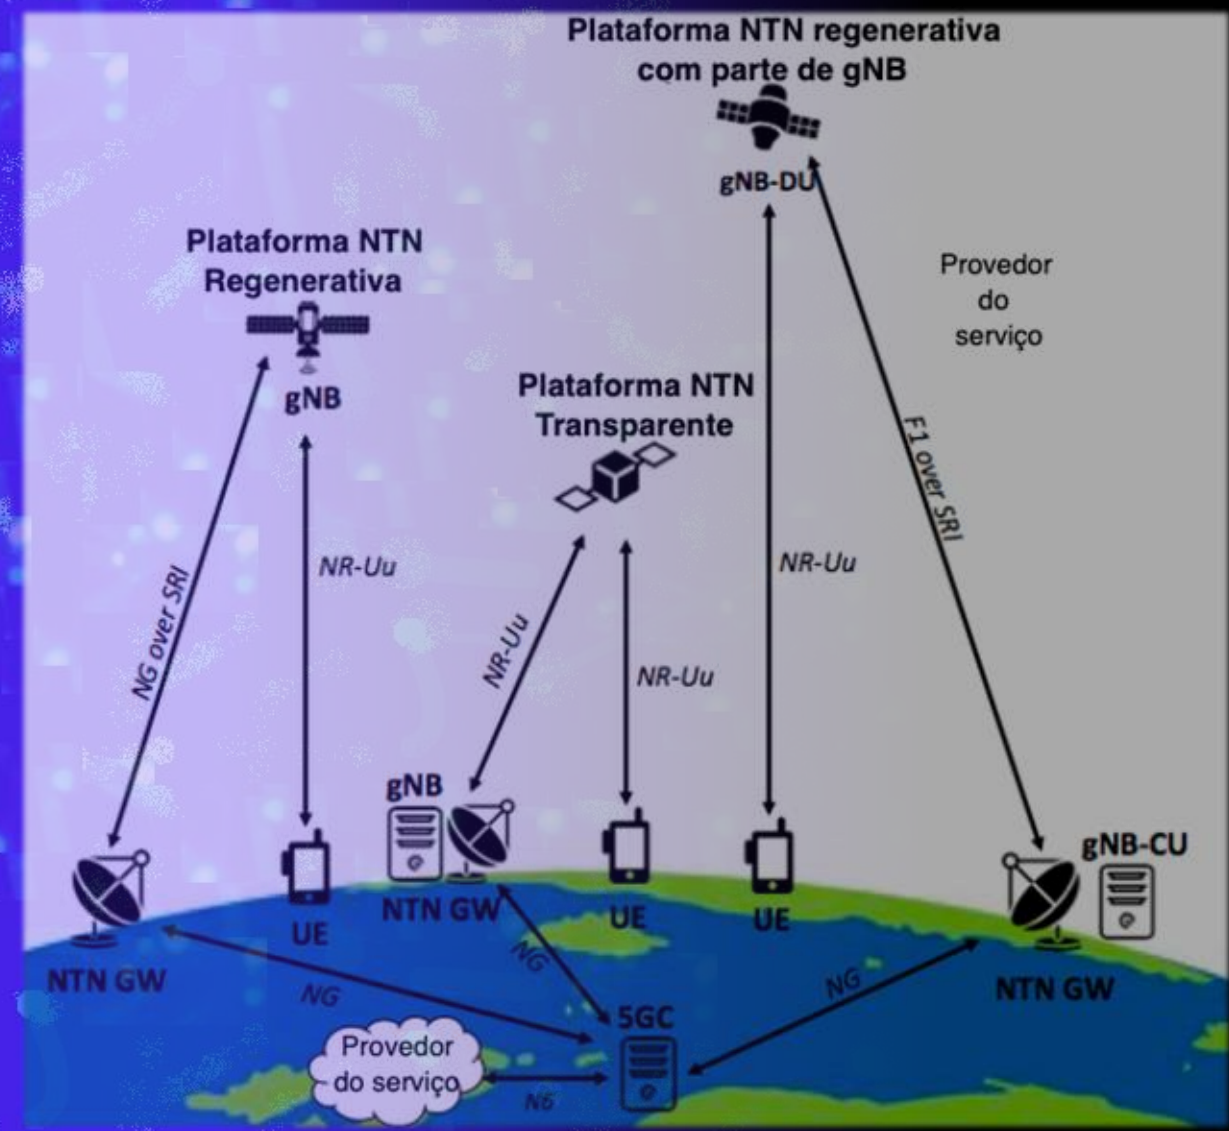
Plataforma NTN regenerativa com parte de gNB

gNB-DU

Plataforma NTN Regenerativa

gNB

Provedor do serviço

Plataforma NTN Transparente

F1 over SRI

NG over SRI

NR-Uu

NR-Uu

NR-Uu

NR-Uu

NR-Uu

gNB

NTN GW

UE

UE

UE

gNB-CU

NTN GW

NTN GW

NG

NG

NG

5GC

Provedor do serviço

N6